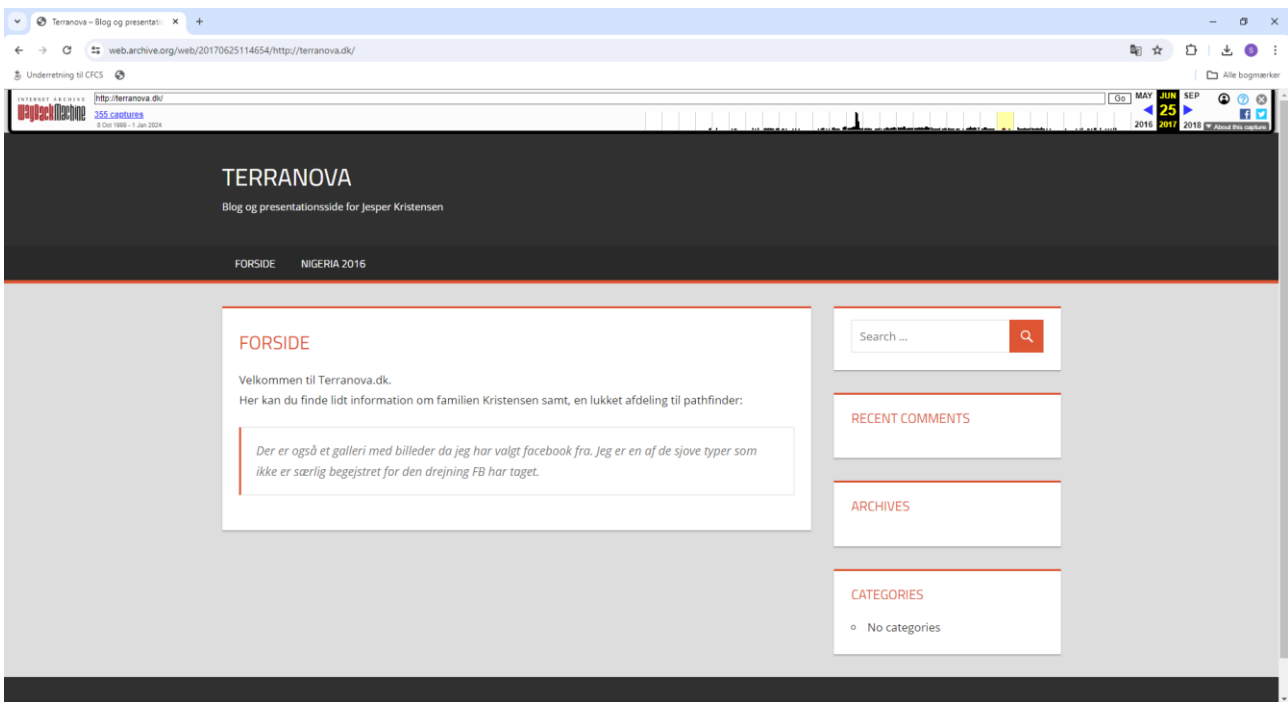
Terranova – Blog og presentatio ×
+

web.archive.org/web/20170625114654/http://terranova.dk/

Underretning til CFCS

Alle bogmærker

INTERNET ARCHIVE
WaybackMachine
http://terranova.dk/
Go
355 captures
8 Oct 1999 - 1 Jan 2024
MAY JUN SEP
25
2016 2017 2018
About this capture

TERRANOVA

Blog og presentationsside for Jesper Kristensen

FORSIDE NIGERIA 2016

FORSIDE

Velkommen til Terranova.dk.
Her kan du finde lidt information om familien Kristensen samt, en lukket afdeling til pathfinder:

Der er også et galleri med billeder da jeg har valgt facebook fra. Jeg er en af de sjove typer som ikke er særlig begejstret for den drejning FB har taget.

Search ...

RECENT COMMENTS

ARCHIVES

CATEGORIES

No categories